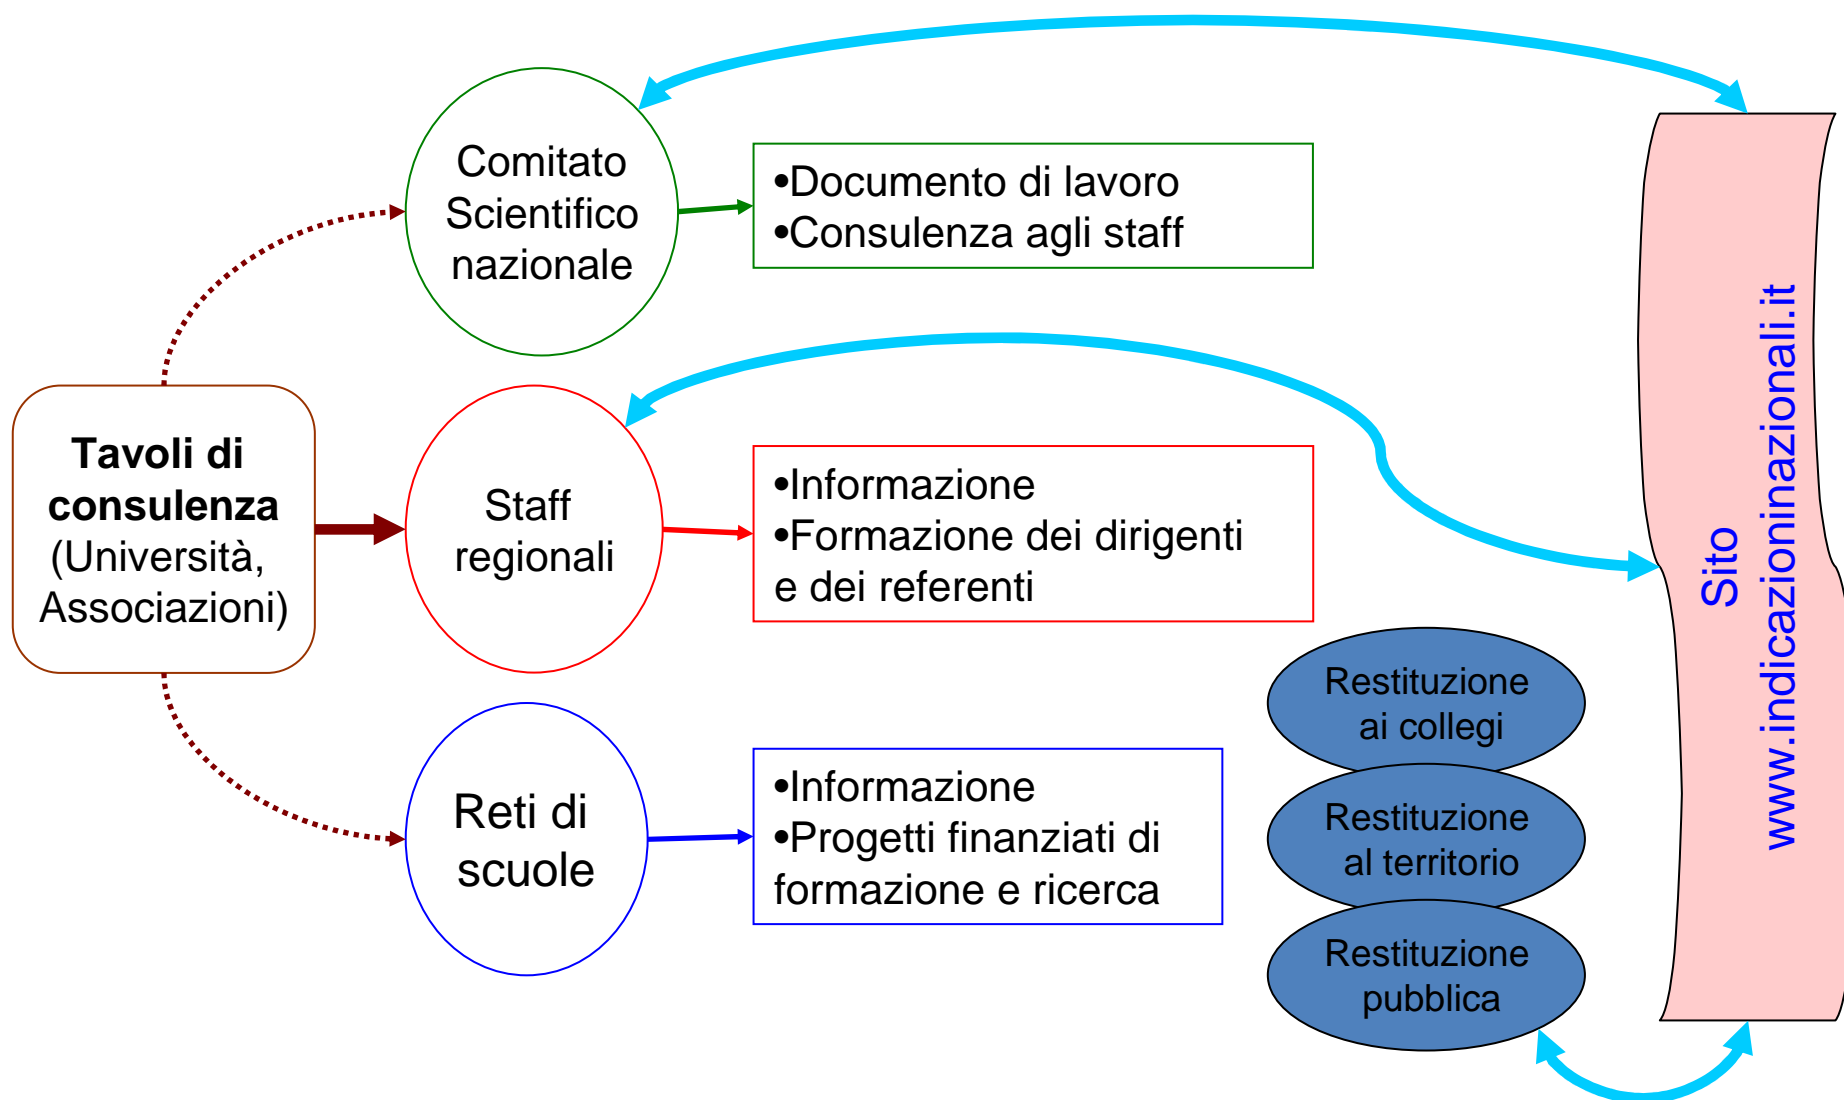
Comitato Scientifico nazionale

•Documento di lavoro
•Consulenza agli staff

Tavoli di consulenza (Università, Associazioni)

Staff regionali

•Informazione
•Formazione dei dirigenti e dei referenti

Reti di scuole

•Informazione
•Progetti finanziati di formazione e ricerca

Restituzione ai collegi

Restituzione al territorio

Restituzione pubblica

Sito
www.indicazioninazionali.it